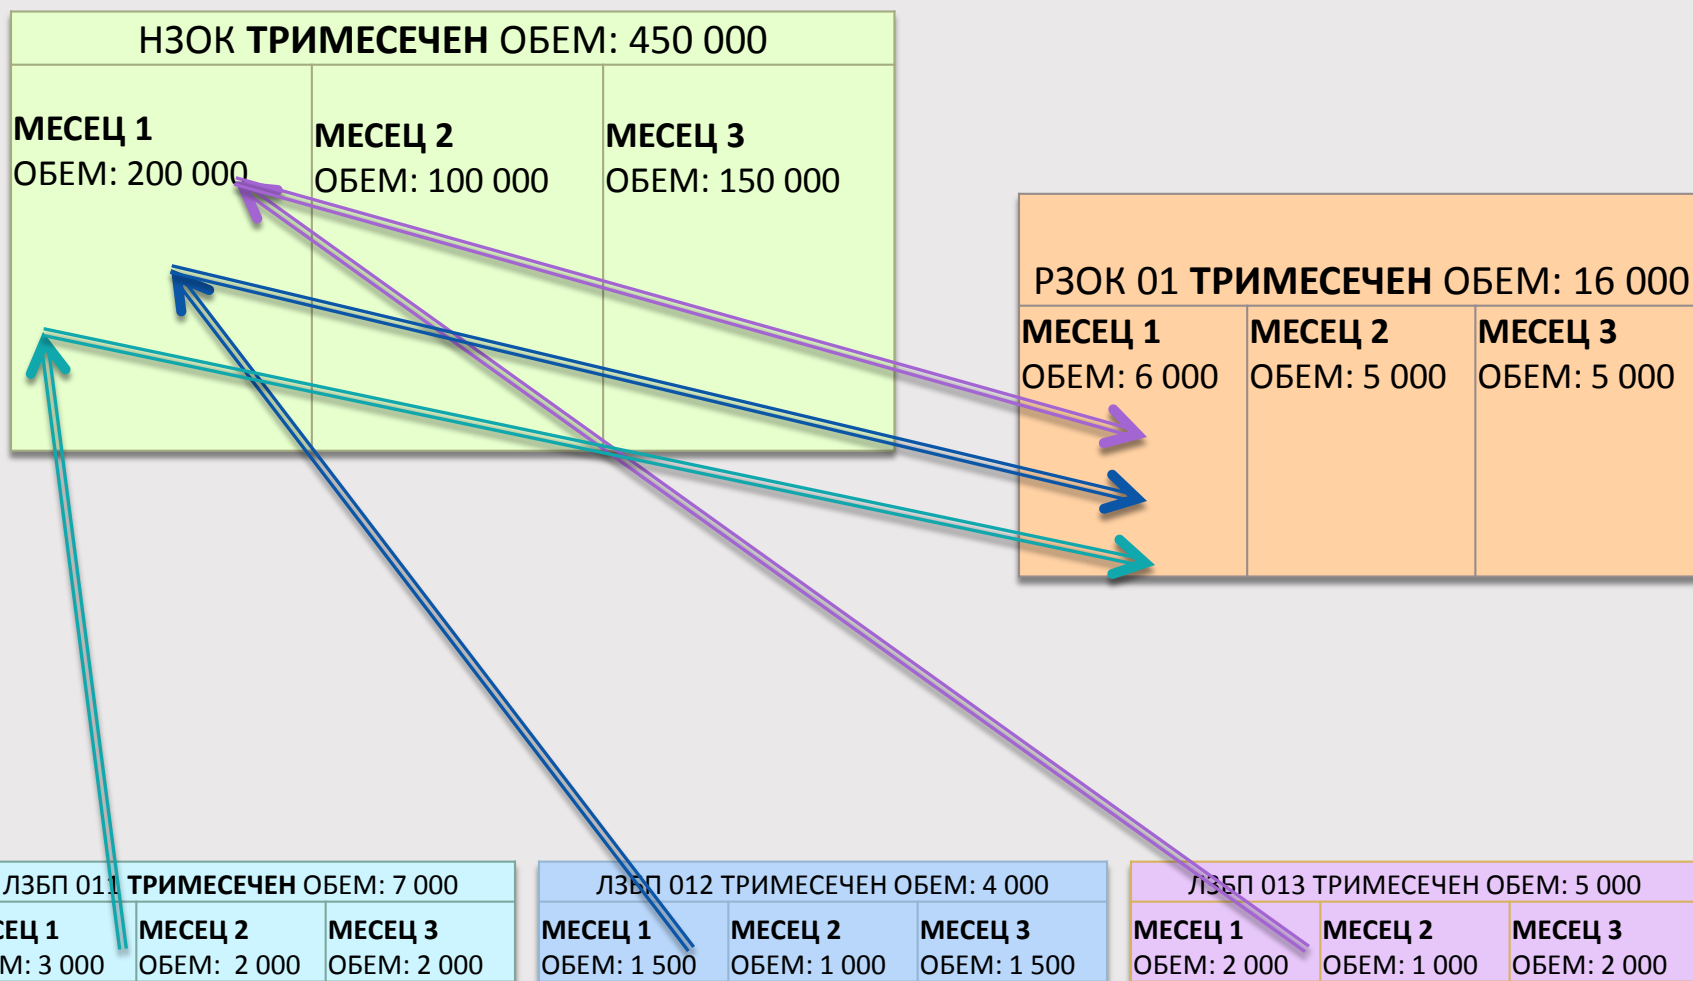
НЗОК **ТРИМЕСЕЧЕН** ОБЕМ: 450 000

| **МЕСЕЦ 1** ОБЕМ: 200 000 | **МЕСЕЦ 2** ОБЕМ: 100 000 | **МЕСЕЦ 3** ОБЕМ: 150 000 |
|---|---|---|

РЗОК 01 **ТРИМЕСЕЧЕН** ОБЕМ: 16 000

| **МЕСЕЦ 1** ОБЕМ: 6 000 | **МЕСЕЦ 2** ОБЕМ: 5 000 | **МЕСЕЦ 3** ОБЕМ: 5 000 |
|---|---|---|

ЛЗБП 011 **ТРИМЕСЕЧЕН** ОБЕМ: 7 000

| **ЕЦ 1** М: 3 000 | **МЕСЕЦ 2** ОБЕМ: 2 000 | **МЕСЕЦ 3** ОБЕМ: 2 000 |
|---|---|---|

ЛЗБП 012 ТРИМЕСЕЧЕН ОБЕМ: 4 000

| **МЕСЕЦ 1** ОБЕМ: 1 500 | **МЕСЕЦ 2** ОБЕМ: 1 000 | **МЕСЕЦ 3** ОБЕМ: 1 500 |
|---|---|---|

ЛЗБП 013 ТРИМЕСЕЧЕН ОБЕМ: 5 000

| **МЕСЕЦ 1** ОБЕМ: 2 000 | **МЕСЕЦ 2** ОБЕМ: 1 000 | **МЕСЕЦ 3** ОБЕМ: 2 000 |
|---|---|---|